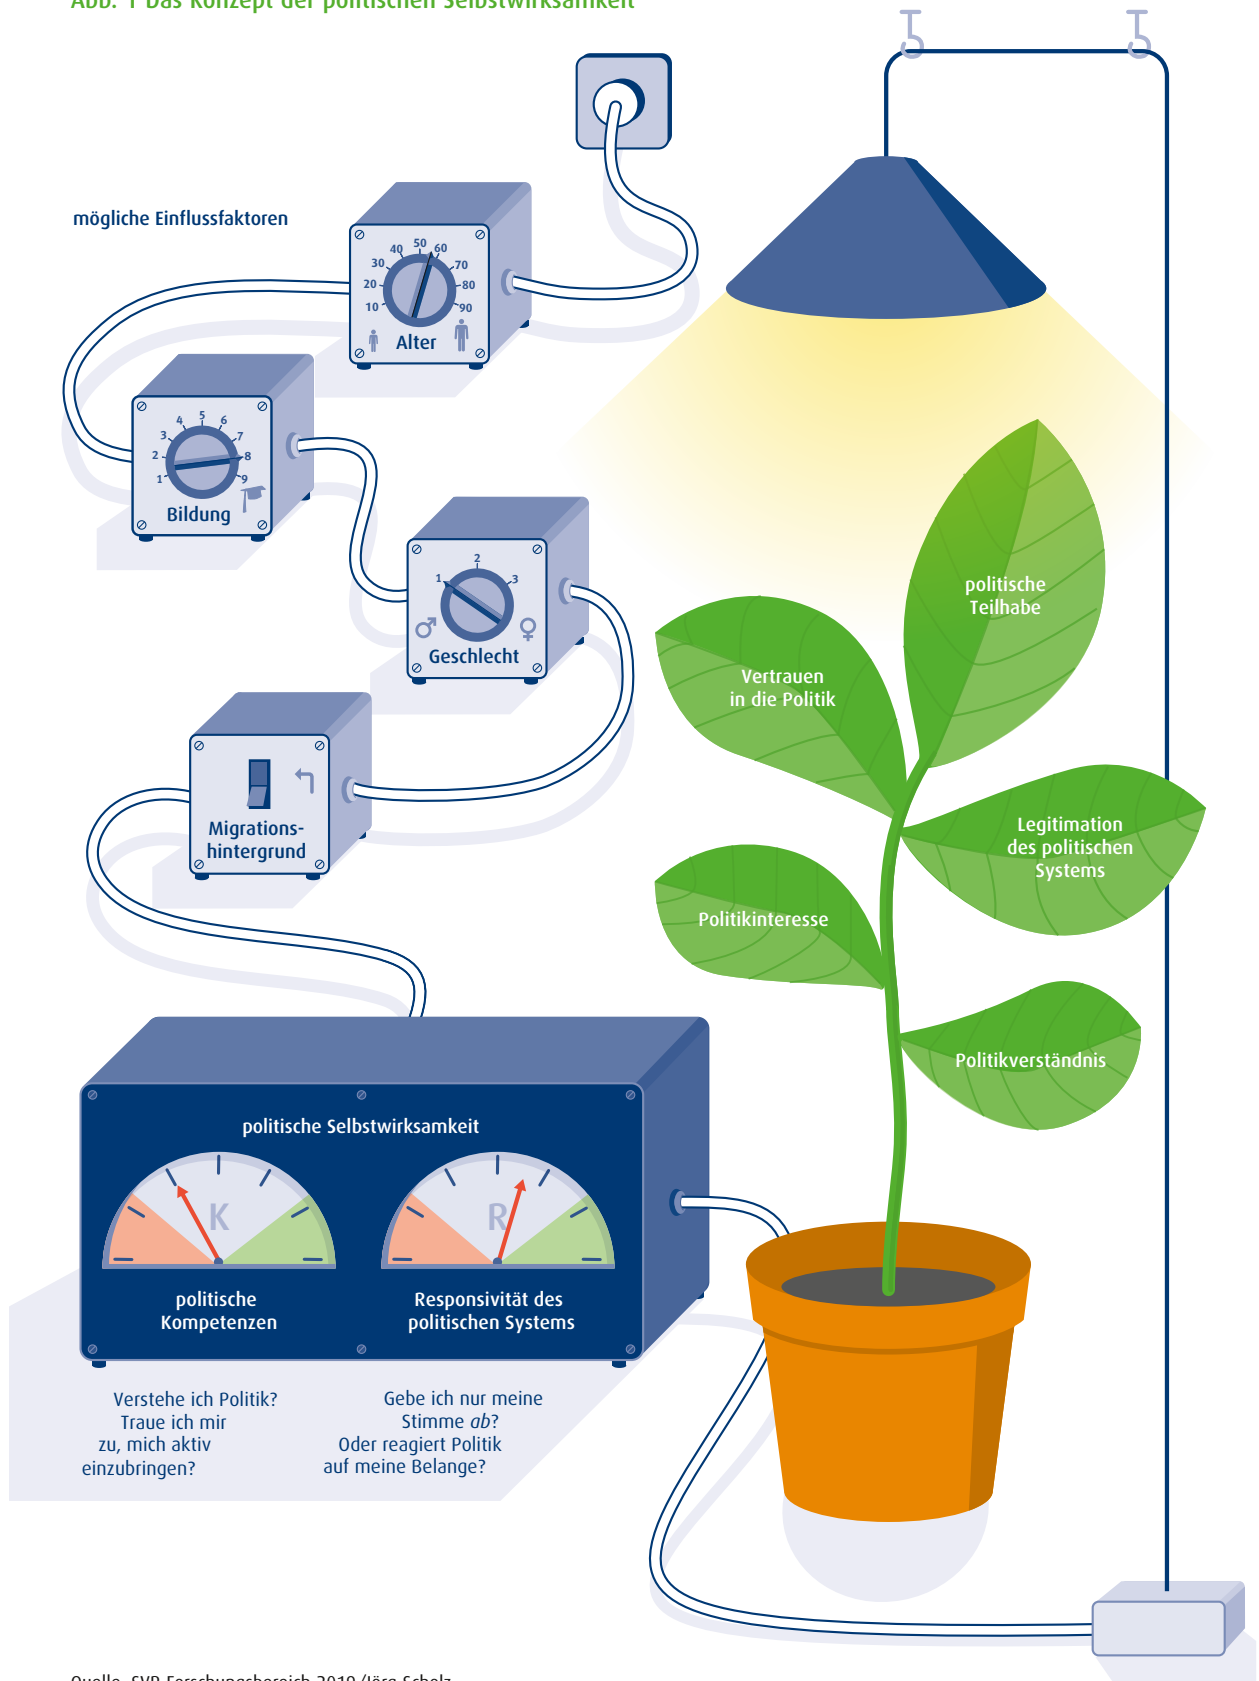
Abb. 1 Das Konzept der politischen Selbstwirksamkeit

mögliche Einflussfaktoren

10 20 30 40 50 60 70 80 90
Alter

1 2 3 4 5 6 7 8 9
Bildung

1 2 3
Geschlecht

Migrationshintergrund

politische Teilhabe

Vertrauen in die Politik

Legitimation des politischen Systems

Politikinteresse

Politikverständnis

politische Selbstwirksamkeit

K

R

politische Kompetenzen

Responsivität des politischen Systems

Verstehe ich Politik? Traue ich mir zu, mich aktiv einzubringen?

Gebe ich nur meine Stimme *ab*? Oder reagiert Politik auf meine Belange?

Quelle: SVR-Forschungsbereich 2019 /Jörg Scholz